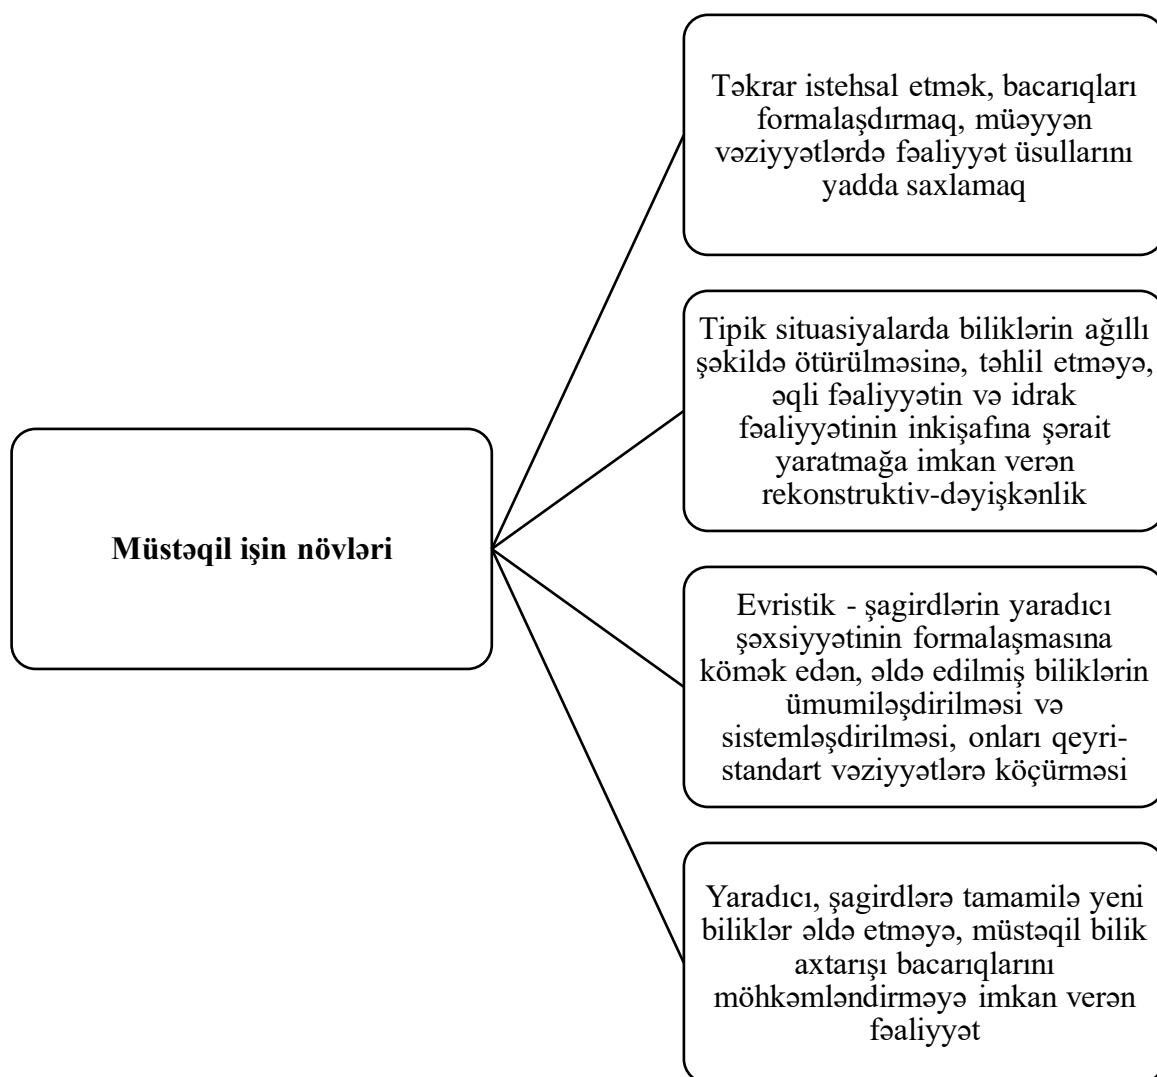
Müstəqil işin növləri

Təkrar istehsal etmək, bacarıqları formalaşdırmaq, müəyyən vəziyyətlərdə fəaliyyət üsullarını yadda saxlamaq

Tipik situasiyalarda biliklərin ağıllı şəkildə ötürülməsinə, təhlil etməyə, əqli fəaliyyətin və idrak fəaliyyətinin inkişafına şərait yaratmağa imkan verən rekonstruktiv-dəyişkənlik

Evristik - şagirdlərin yaradıcı şəxsiyyətinin formalaşmasına kömək edən, əldə edilmiş biliklərin ümumiləşdirilməsi və sistemləşdirilməsi, onları qeyri-standart vəziyyətlərə köçürməsi

Yaradıcı, şagirdlərə tamamilə yeni biliklər əldə etməyə, müstəqil bilik axtarışı bacarıqlarını möhkəmləndirməyə imkan verən fəaliyyət